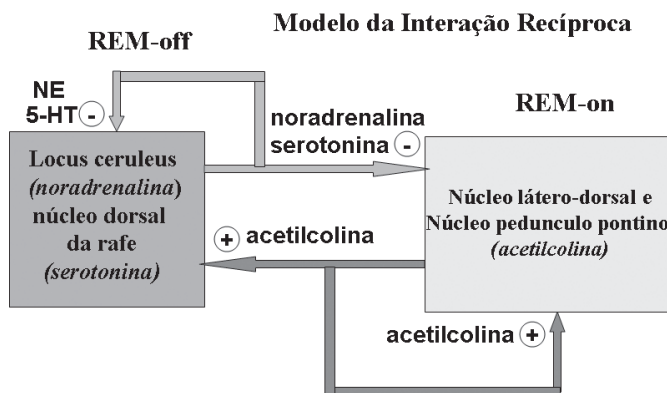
Modelo da Interação Recíproca

REM-off

NE
5-HT -

noradrenalina
serotonina -

REM-on

Locus ceruleus
(noradrenalina)
núcleo dorsal
da rafe
(serotonina)

Núcleo látero-dorsal e
Núcleo pedunculo pontino
(acetilcolina)

+ acetilcolina

acetilcolina +